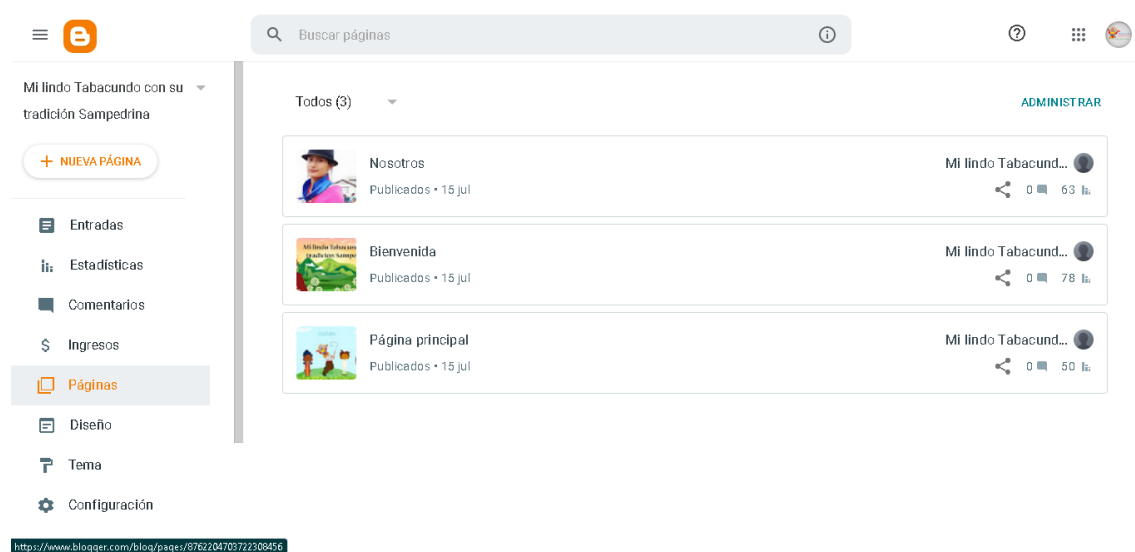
Buscar páginas

Mi lindo Tabacundo con su tradición Sampedrina

+ NUEVA PÁGINA

Entradas
Estadísticas
Comentarios
Ingresos
Páginas
Diseño
Tema
Configuración

https://www.blogger.com/blog/pages/8762204703722308456

Todos (3)

ADMINISTRAR

Nosotros
Publicados • 15 jul
Mi lindo Tabacund...
0 63

Bienvenida
Publicados • 15 jul
Mi lindo Tabacund...
0 78

Página principal
Publicados • 15 jul
Mi lindo Tabacund...
0 50